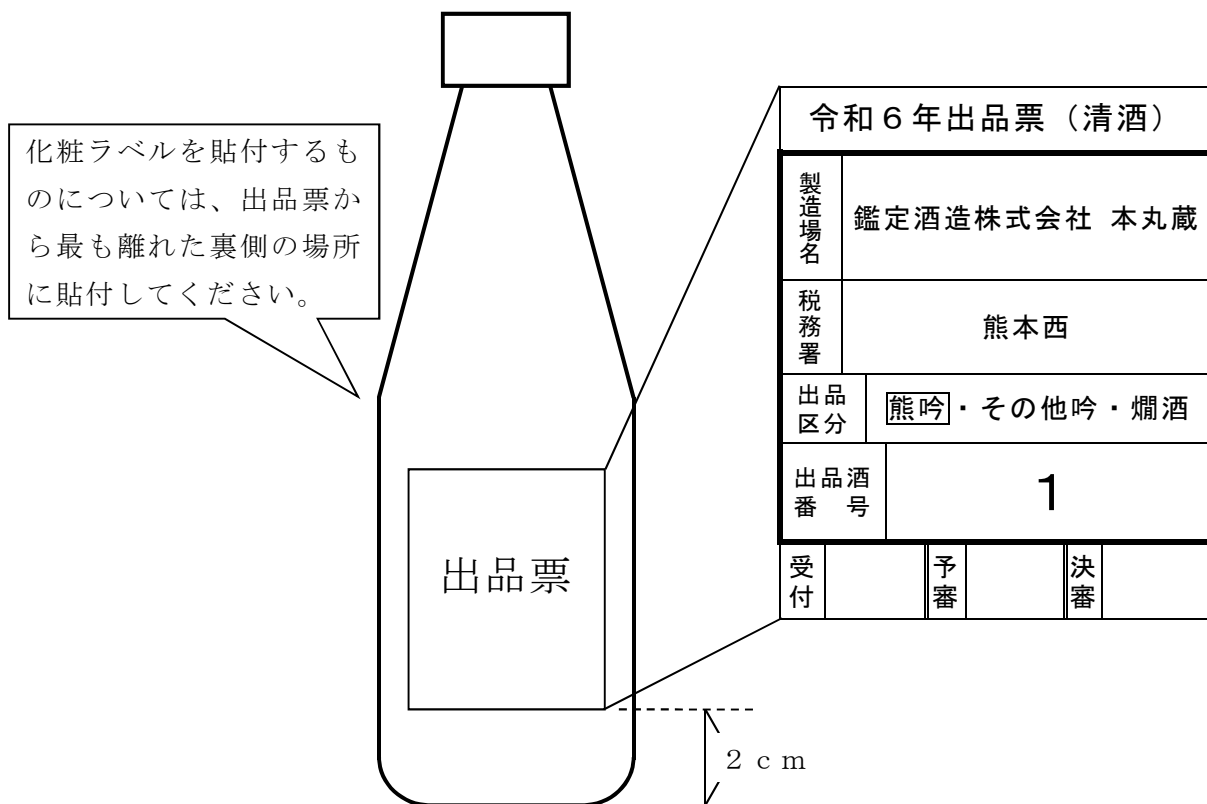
化粧ラベルを貼付するものについては、出品票から最も離れた裏側の場所に貼付してください。

出品票

令和６年出品票（清酒）

| 製造場名 | 鑑定酒造株式会社 本丸蔵 |
|---|---|
| 税務署 | 熊本西 |
| 出品区分 | 熊吟・その他吟・燗酒 |
| 出品酒番号 | 1 |

| 受付 | | 予審 | | 決審 | |
|---|---|---|---|---|---|

２ｃｍ